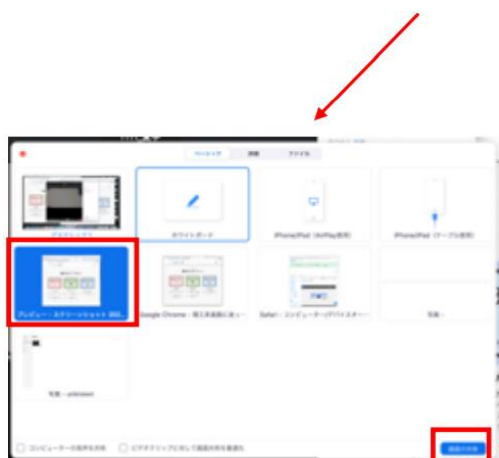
ベーシック 詳細 ファイル

デスクトップ
ホワイトボード
iPhone/iPad (AirPlay使用)
iPhone/iPad (ケーブル使用)

プレビュー - スクリーンショット 202...
Google Chrome - 第1回高校1年...
Safari - コンピューターのデバイスター...
写真 -

写真 - unknown

コンピューターの音声を共有
ビデオクリップに対して画面共有を最適化

画面の共有